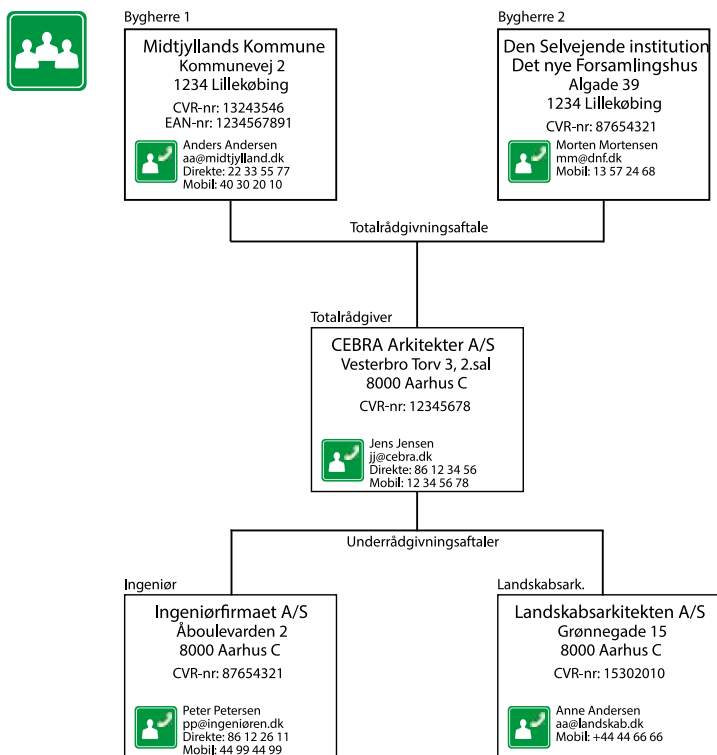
Bygherre 1

Midtjyllands Kommune
Kommunevej 2
1234 Lillekøbing

CVR-nr: 13243546
EAN-nr: 1234567891

Anders Andersen
aa@midtjylland.dk
Direkte: 22 33 55 77
Mobil: 40 30 20 10

Bygherre 2

Den Selvejende institution
Det nye Forsamlingshus
Algade 39
1234 Lillekøbing

CVR-nr: 87654321

Morten Mortensen
mm@dnf.dk
Mobil: 13 57 24 68

Totalrådgivningsaftale

Totalrådgiver

CEBRA Arkitekter A/S
Vesterbro Torv 3, 2.sal
8000 Aarhus C

CVR-nr: 12345678

Jens Jensen
jj@cebra.dk
Direkte: 86 12 34 56
Mobil: 12 34 56 78

Underrådgivningsaftaler

Ingeniør

Ingeniørfirmaet A/S
Åboulevarden 2
8000 Aarhus C

CVR-nr: 87654321

Peter Petersen
pp@ingeniøren.dk
Direkte: 86 12 26 11
Mobil: 44 99 44 99

Landskabsark.

Landskabsarkitekten A/S
Grønnegade 15
8000 Aarhus C

CVR-nr: 15302010

Anne Andersen
aa@landskab.dk
Mobil: +44 44 66 66